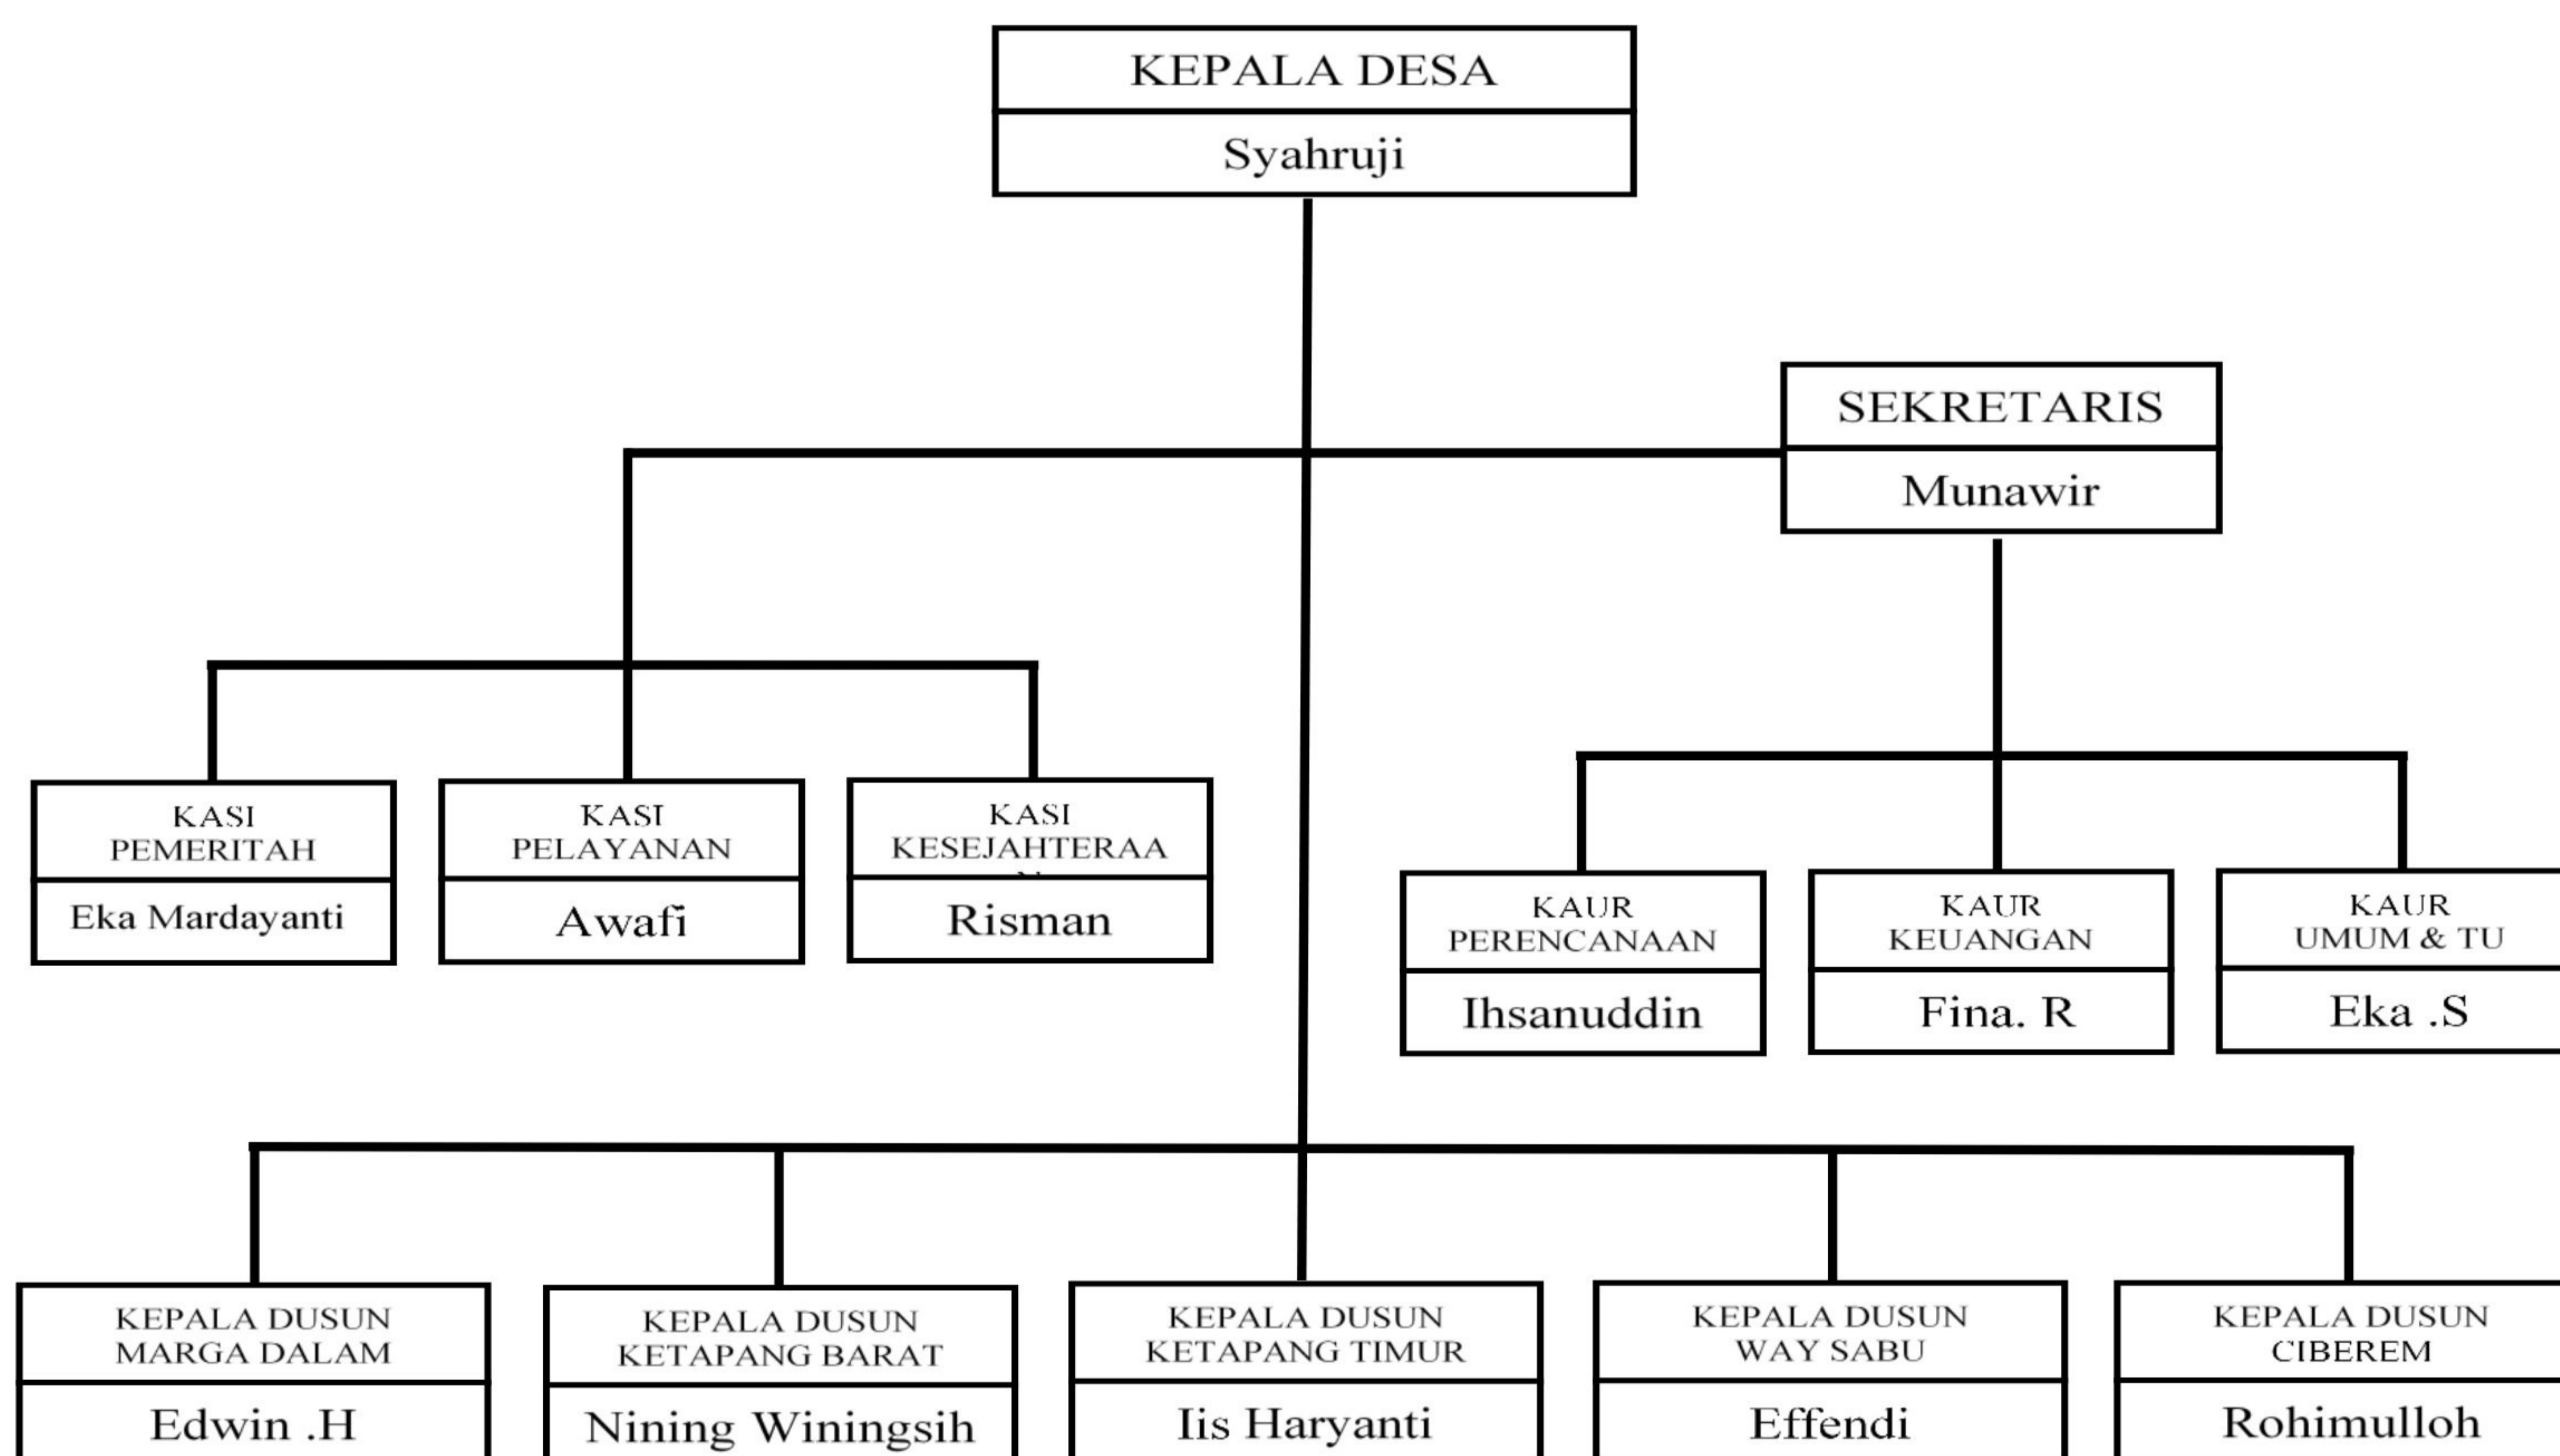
KEPALA DESA
Syahruji

SEKRETARIS
Munawir

KASI PEMERITAH
Eka Mardayanti

KASI PELAYANAN
Awafi

KASI KESEJAHTERAA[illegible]
Risman

KAUR PERENCANAAN
Ihsanuddin

KAUR KEUANGAN
Fina. R

KAUR UMUM & TU
Eka .S

KEPALA DUSUN MARGA DALAM
Edwin .H

KEPALA DUSUN KETAPANG BARAT
Nining Winingsih

KEPALA DUSUN KETAPANG TIMUR
Iis Haryanti

KEPALA DUSUN WAY SABU
Effendi

KEPALA DUSUN CIBEREM
Rohimulloh